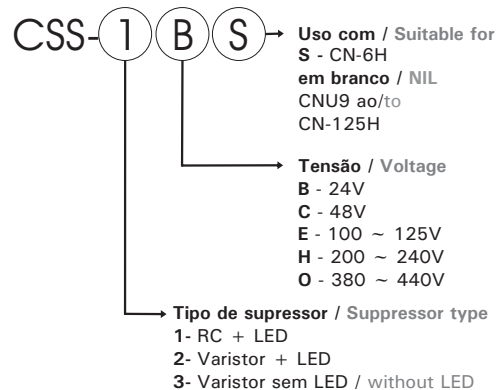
CSS-1BS

Uso com / Suitable for
S - CN-6H
em branco / NIL
CNU9 ao/to
CN-125H

Tensão / Voltage
B - 24V
C - 48V
E - 100 ~ 125V
H - 200 ~ 240V
O - 380 ~ 440V

Tipo de supressor / Suppressor type
1- RC + LED
2- Varistor + LED
3- Varistor sem LED / without LED